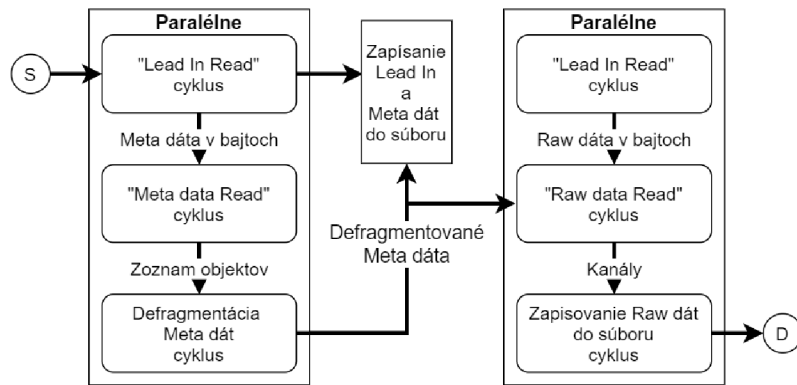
S

Paralélne

"Lead In Read" cyklus

Meta dáta v bajtoch

"Meta data Read" cyklus

Zoznam objektov

Defragmentácia Meta dát cyklus

Zapísanie Lead In a Meta dát do súboru

Defragmentované Meta dáta

Paralélne

"Lead In Read" cyklus

Raw dáta v bajtoch

"Raw data Read" cyklus

Kanály

Zapisovanie Raw dát do súboru cyklus

D